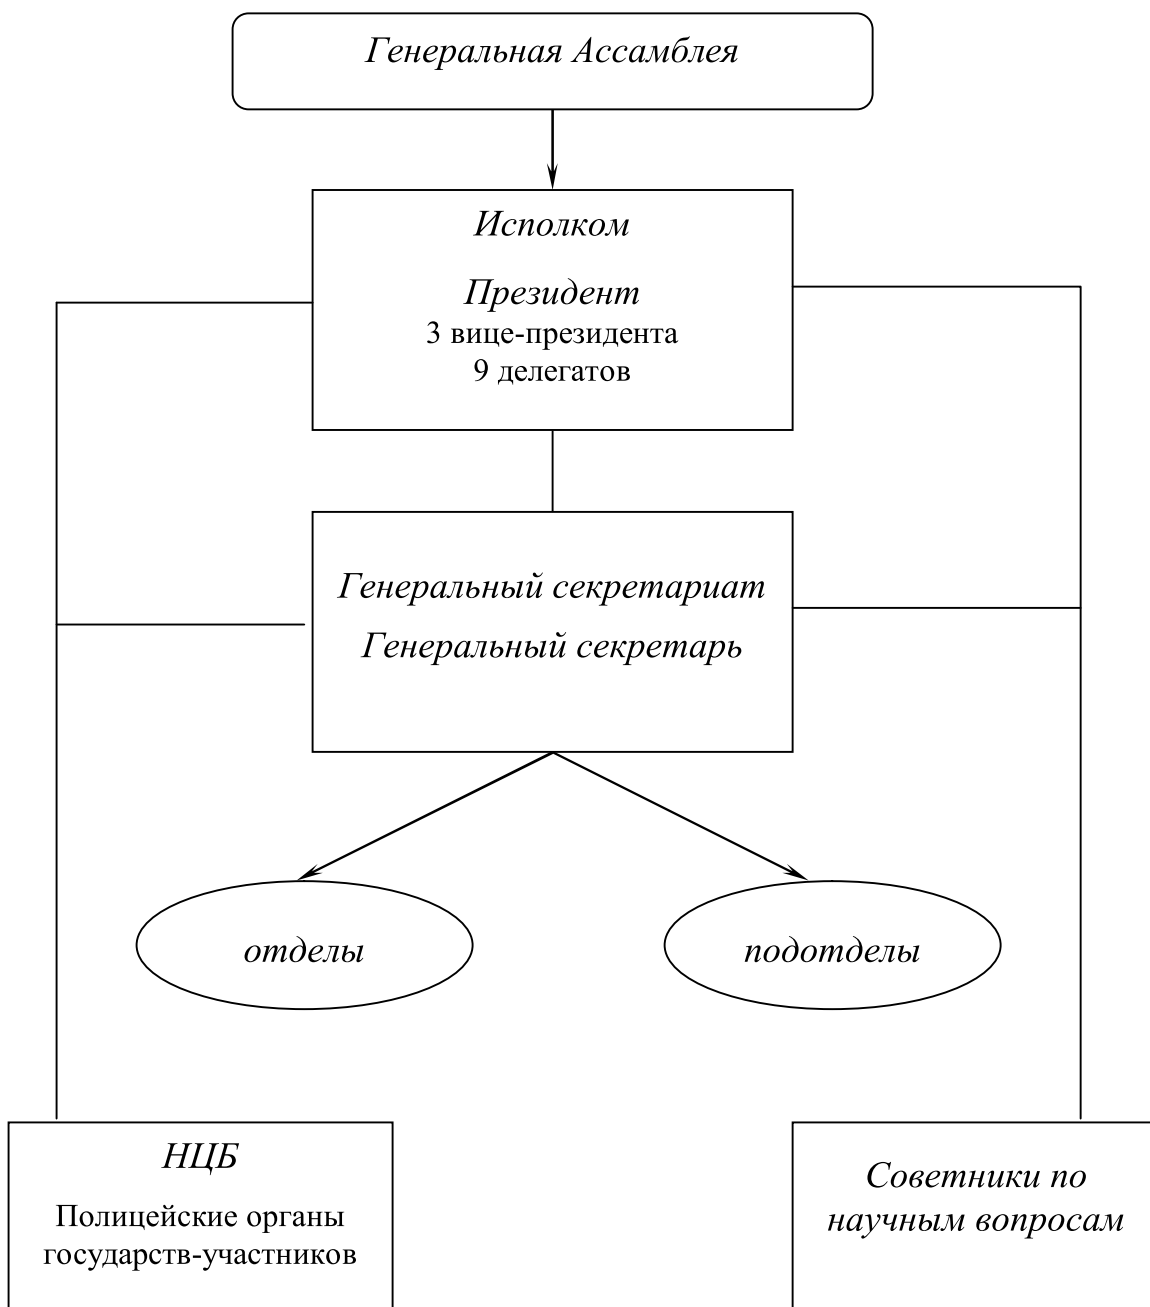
Генеральная Ассамблея

Исполком

Президент
3 вице-президента
9 делегатов

Генеральный секретариат
Генеральный секретарь

отделы

подотделы

НЦБ

Полицейские органы государств-участников

Советники по научным вопросам